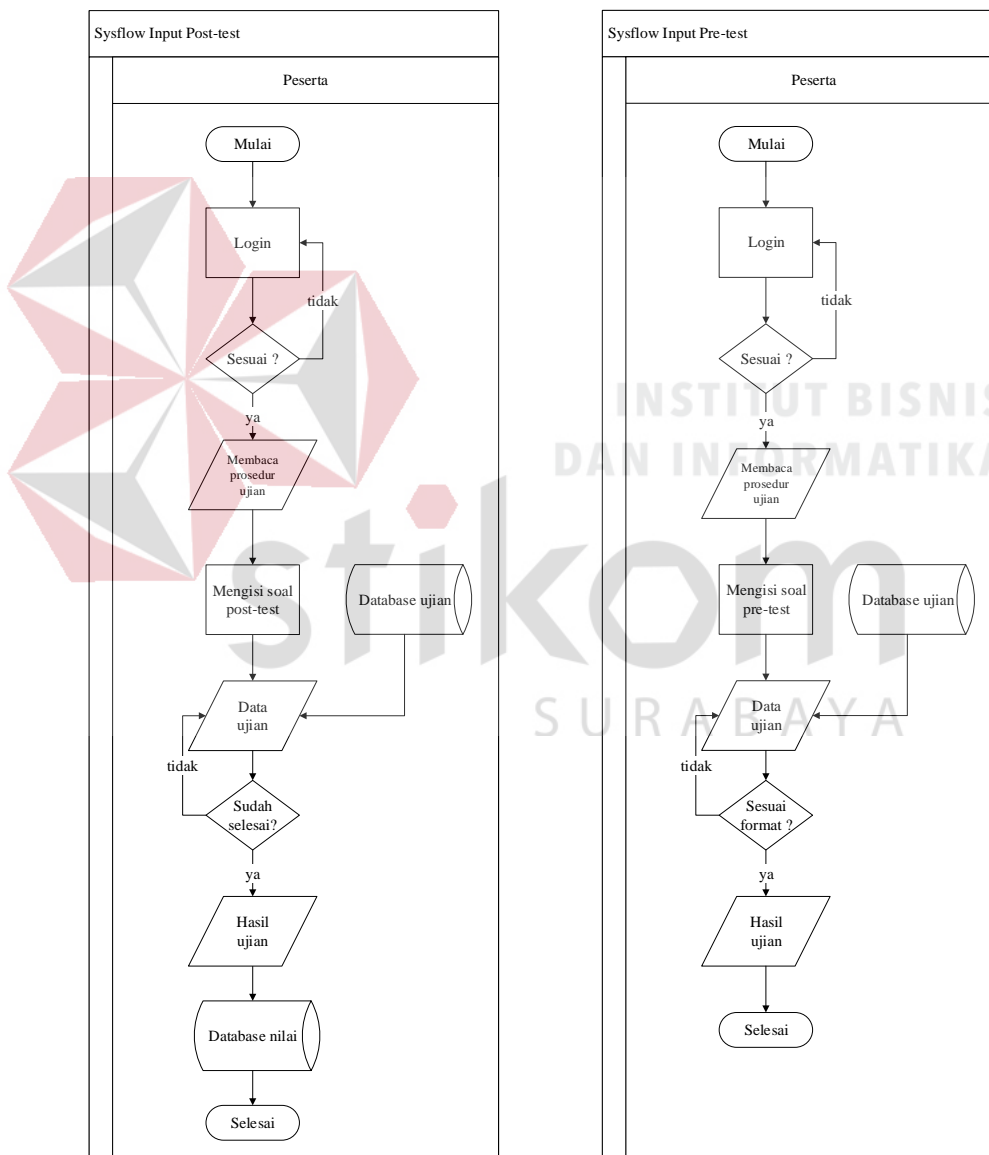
Sysflow Input Post-test

Peserta

Mulai

Login

tidak

Sesuai ?

ya

Membaca prosedur ujian

Mengisi soal post-test

Database ujian

Data ujian

tidak

Sudah selesai?

ya

Hasil ujian

Database nilai

Selesai

Sysflow Input Pre-test

Peserta

Mulai

Login

tidak

Sesuai ?

ya

Membaca prosedur ujian

Mengisi soal pre-test

Database ujian

Data ujian

tidak

Sesuai format ?

ya

Hasil ujian

Selesai

INSTITUT BISNIS DAN INFORMATIKA

stikom

SURABAYA